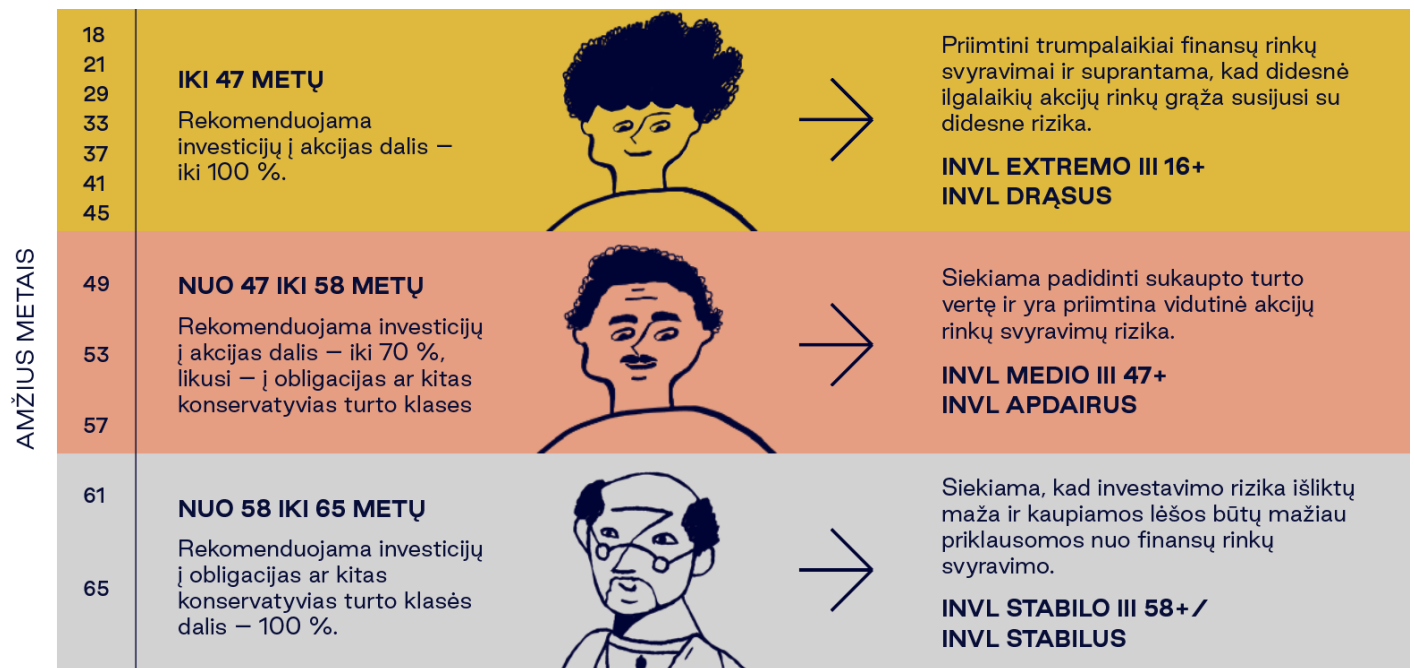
AMŽIUS METAIS

18
21
29
33
37
41
45

IKI 47 METŲ

Rekomenduojama investicijų į akcijas dalis – iki 100 %.

Priimtini trumpalaikiai finansų rinkų svyravimai ir suprantama, kad didesnė ilgalaikių akcijų rinkų grąža susijusi su didesne rizika.

INVL EXTREMO III 16+
INVL DRĄSUS

49
53
57

NUO 47 IKI 58 METŲ

Rekomenduojama investicijų į akcijas dalis – iki 70 %, likusi – į obligacijas ar kitas konservatyvias turto klases

Siekiama padidinti sukaupto turto vertę ir yra priimtina vidutinė akcijų rinkų svyravimų rizika.

INVL MEDIO III 47+
INVL APDAIRUS

61
65

NUO 58 IKI 65 METŲ

Rekomenduojama investicijų į obligacijas ar kitas konservatyvias turto klasės dalis – 100 %.

Siekiama, kad investavimo rizika išliktų maža ir kaupiamos lėšos būtų mažiau priklausomos nuo finansų rinkų svyravimo.

INVL STABILO III 58+ /
INVL STABILUS